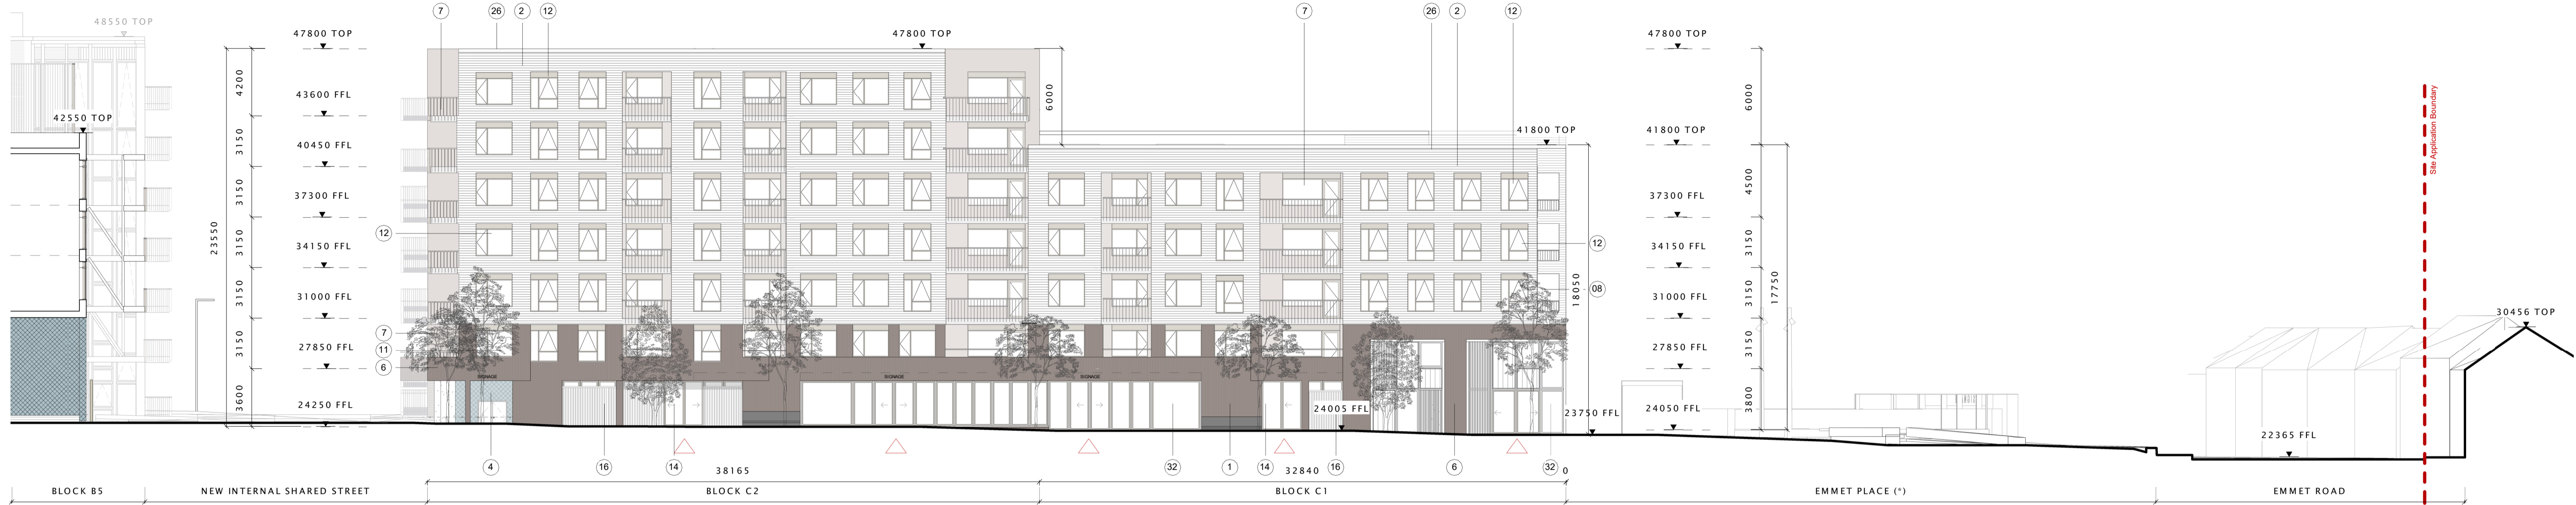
48550 TOP
42550 TOP
47800 TOP
43600 FFL
40450 FFL
37300 FFL
34150 FFL
31000 FFL
27850 FFL
24250 FFL
4200
3150
3150
3150
3150
3150
3600
23550
7
26
2
12
47800 TOP
6000
12
7
11
6
7
26
2
12
41800 TOP
12
08
18050
24005 FFL
23750 FFL
SIGNAGE
SIGNAGE
SIGNAGE
47800 TOP
41800 TOP
37300 FFL
34150 FFL
31000 FFL
27850 FFL
24050 FFL
6000
4500
3150
3150
3150
3800
17750
Site Application Boundary
30456 TOP
22365 FFL
4
16
14
38165
32
1
14
32840
16
6
32
0
BLOCK B5
NEW INTERNAL SHARED STREET
BLOCK C2
BLOCK C1
EMMET PLACE (*)
EMMET ROAD